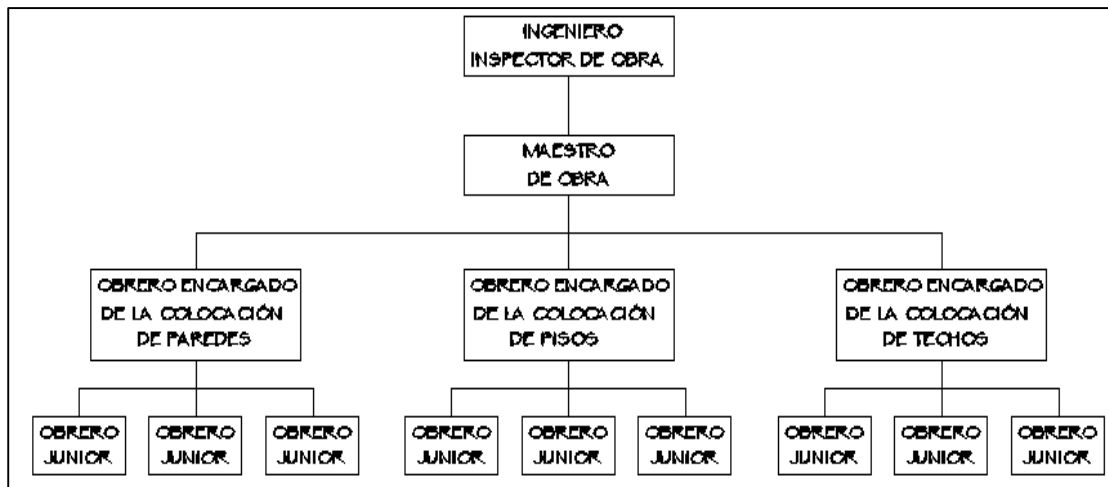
INGENIERO
INSPECTOR DE OBRA

MAESTRO
DE OBRA

OBRERO ENCARGADO
DE LA COLOCACIÓN
DE PAREDES

OBRERO ENCARGADO
DE LA COLOCACIÓN
DE PISOS

OBRERO ENCARGADO
DE LA COLOCACIÓN
DE TECHOS

OBRERO JUNIOR

OBRERO JUNIOR

OBRERO JUNIOR

OBRERO JUNIOR

OBRERO JUNIOR

OBRERO JUNIOR

OBRERO JUNIOR

OBRERO JUNIOR

OBRERO JUNIOR